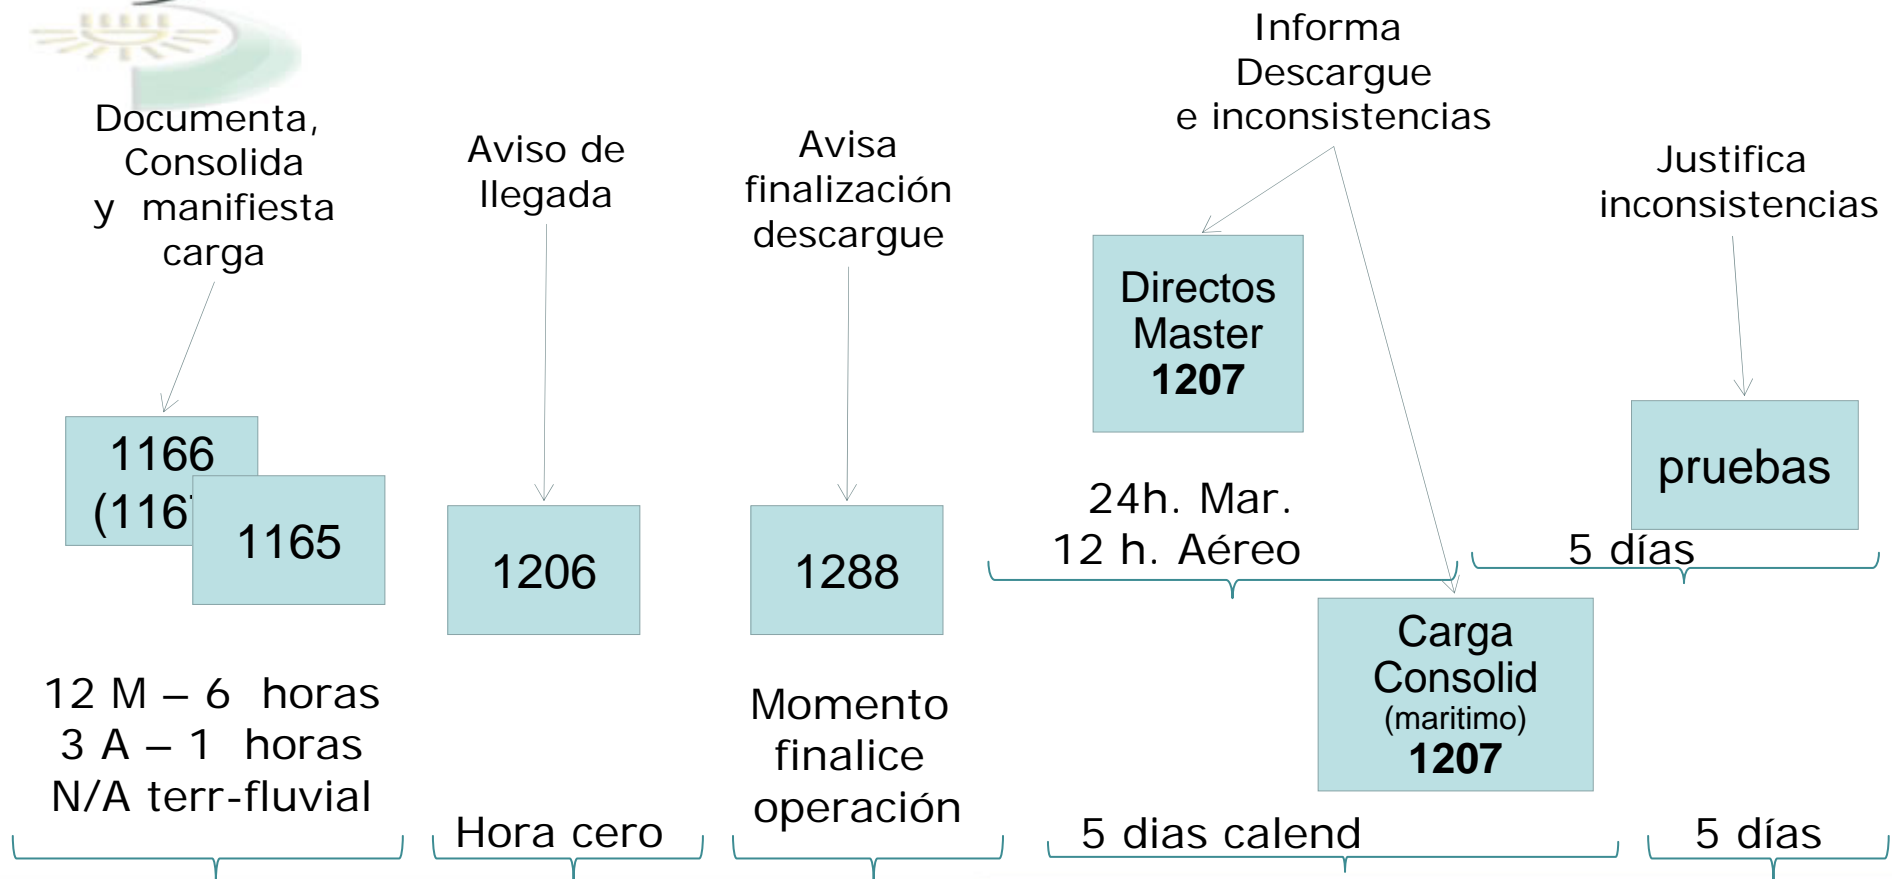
Documenta, Consolida y manifiesta carga

1166 (116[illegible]

1165

12 M – 6 horas
3 A – 1 horas
N/A terr-fluvial

Aviso de llegada

1206

Hora cero

Avisa finalización descargue

1288

Momento finalice operación

Informa Descargue e inconsistencias

Directos Master 1207

24h. Mar.
12 h. Aéreo

Carga Consolid (maritimo) 1207

5 dias calend

Justifica inconsistencias

pruebas

5 días

5 días